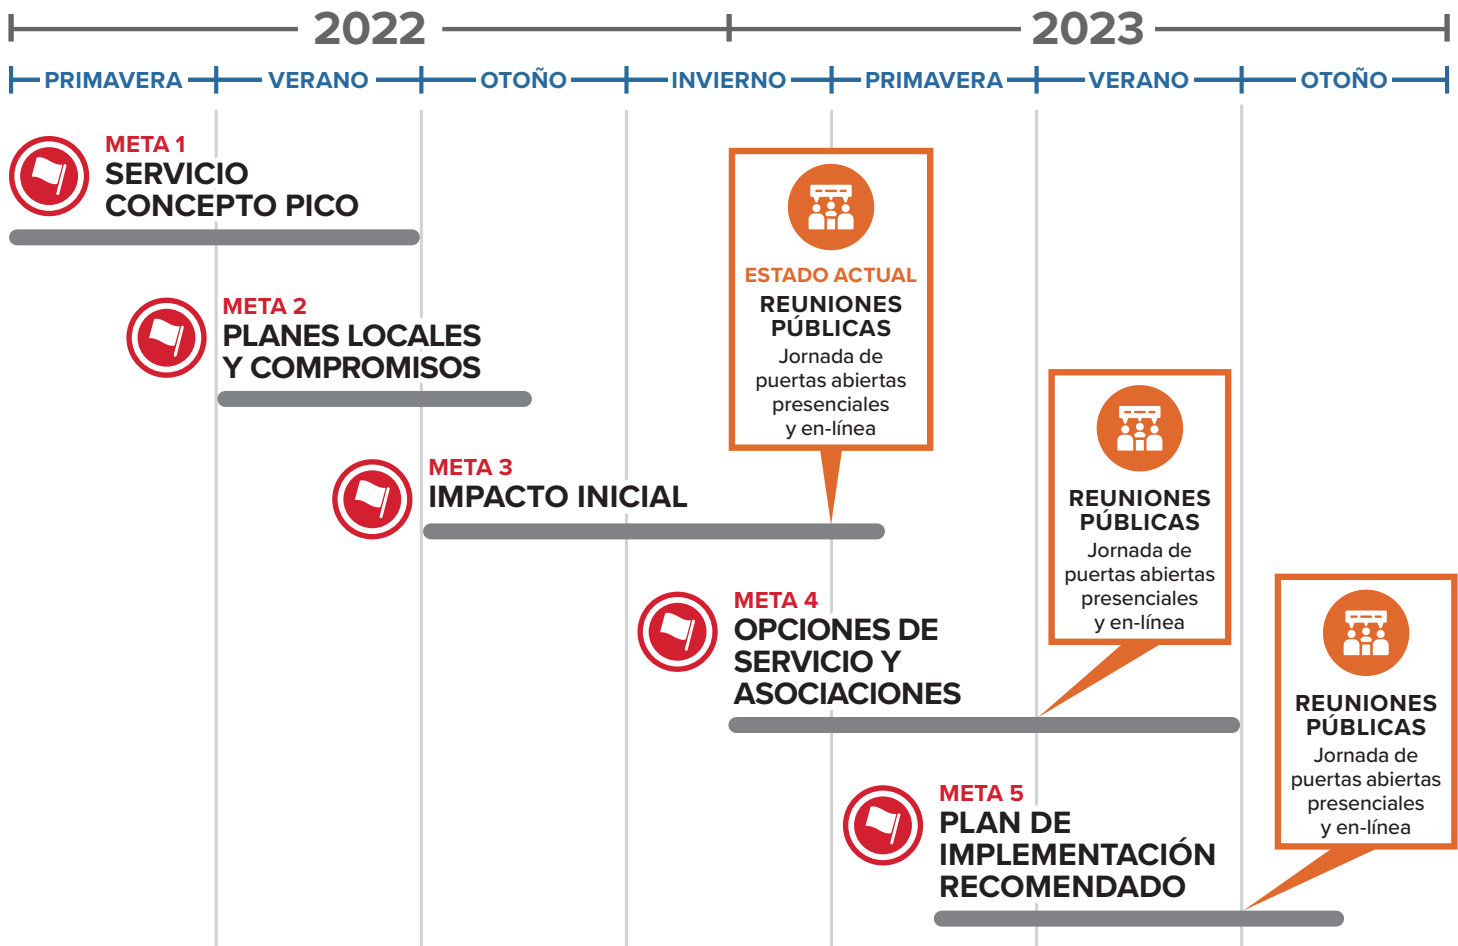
2022

2023

PRIMAVERA VERANO OTOÑO INVIERNO PRIMAVERA VERANO OTOÑO

META 1
SERVICIO CONCEPTO PICO

META 2
PLANES LOCALES Y COMPROMISOS

META 3
IMPACTO INICIAL

ESTADO ACTUAL
REUNIONES PÚBLICAS
Jornada de puertas abiertas presenciales y en-línea

META 4
OPCIONES DE SERVICIO Y ASOCIACIONES

REUNIONES PÚBLICAS
Jornada de puertas abiertas presenciales y en-línea

META 5
PLAN DE IMPLEMENTACIÓN RECOMENDADO

REUNIONES PÚBLICAS
Jornada de puertas abiertas presenciales y en-línea